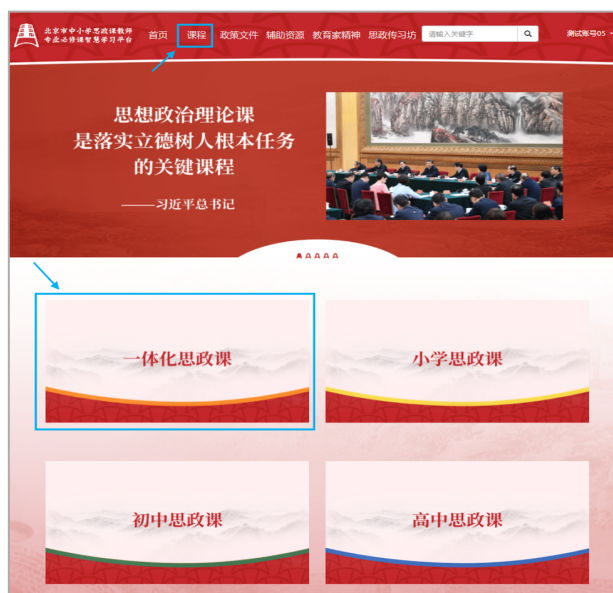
北京市中小学思政课教师专业必修课智慧学习平台

首页 课程 政策文件 辅助资源 教育家精神 思政传习坊

请输入关键字

测试账号05

思想政治理论课
是落实立德树人根本任务
的关键课程

——习近平总书记

一体化思政课

小学思政课

初中思政课

高中思政课